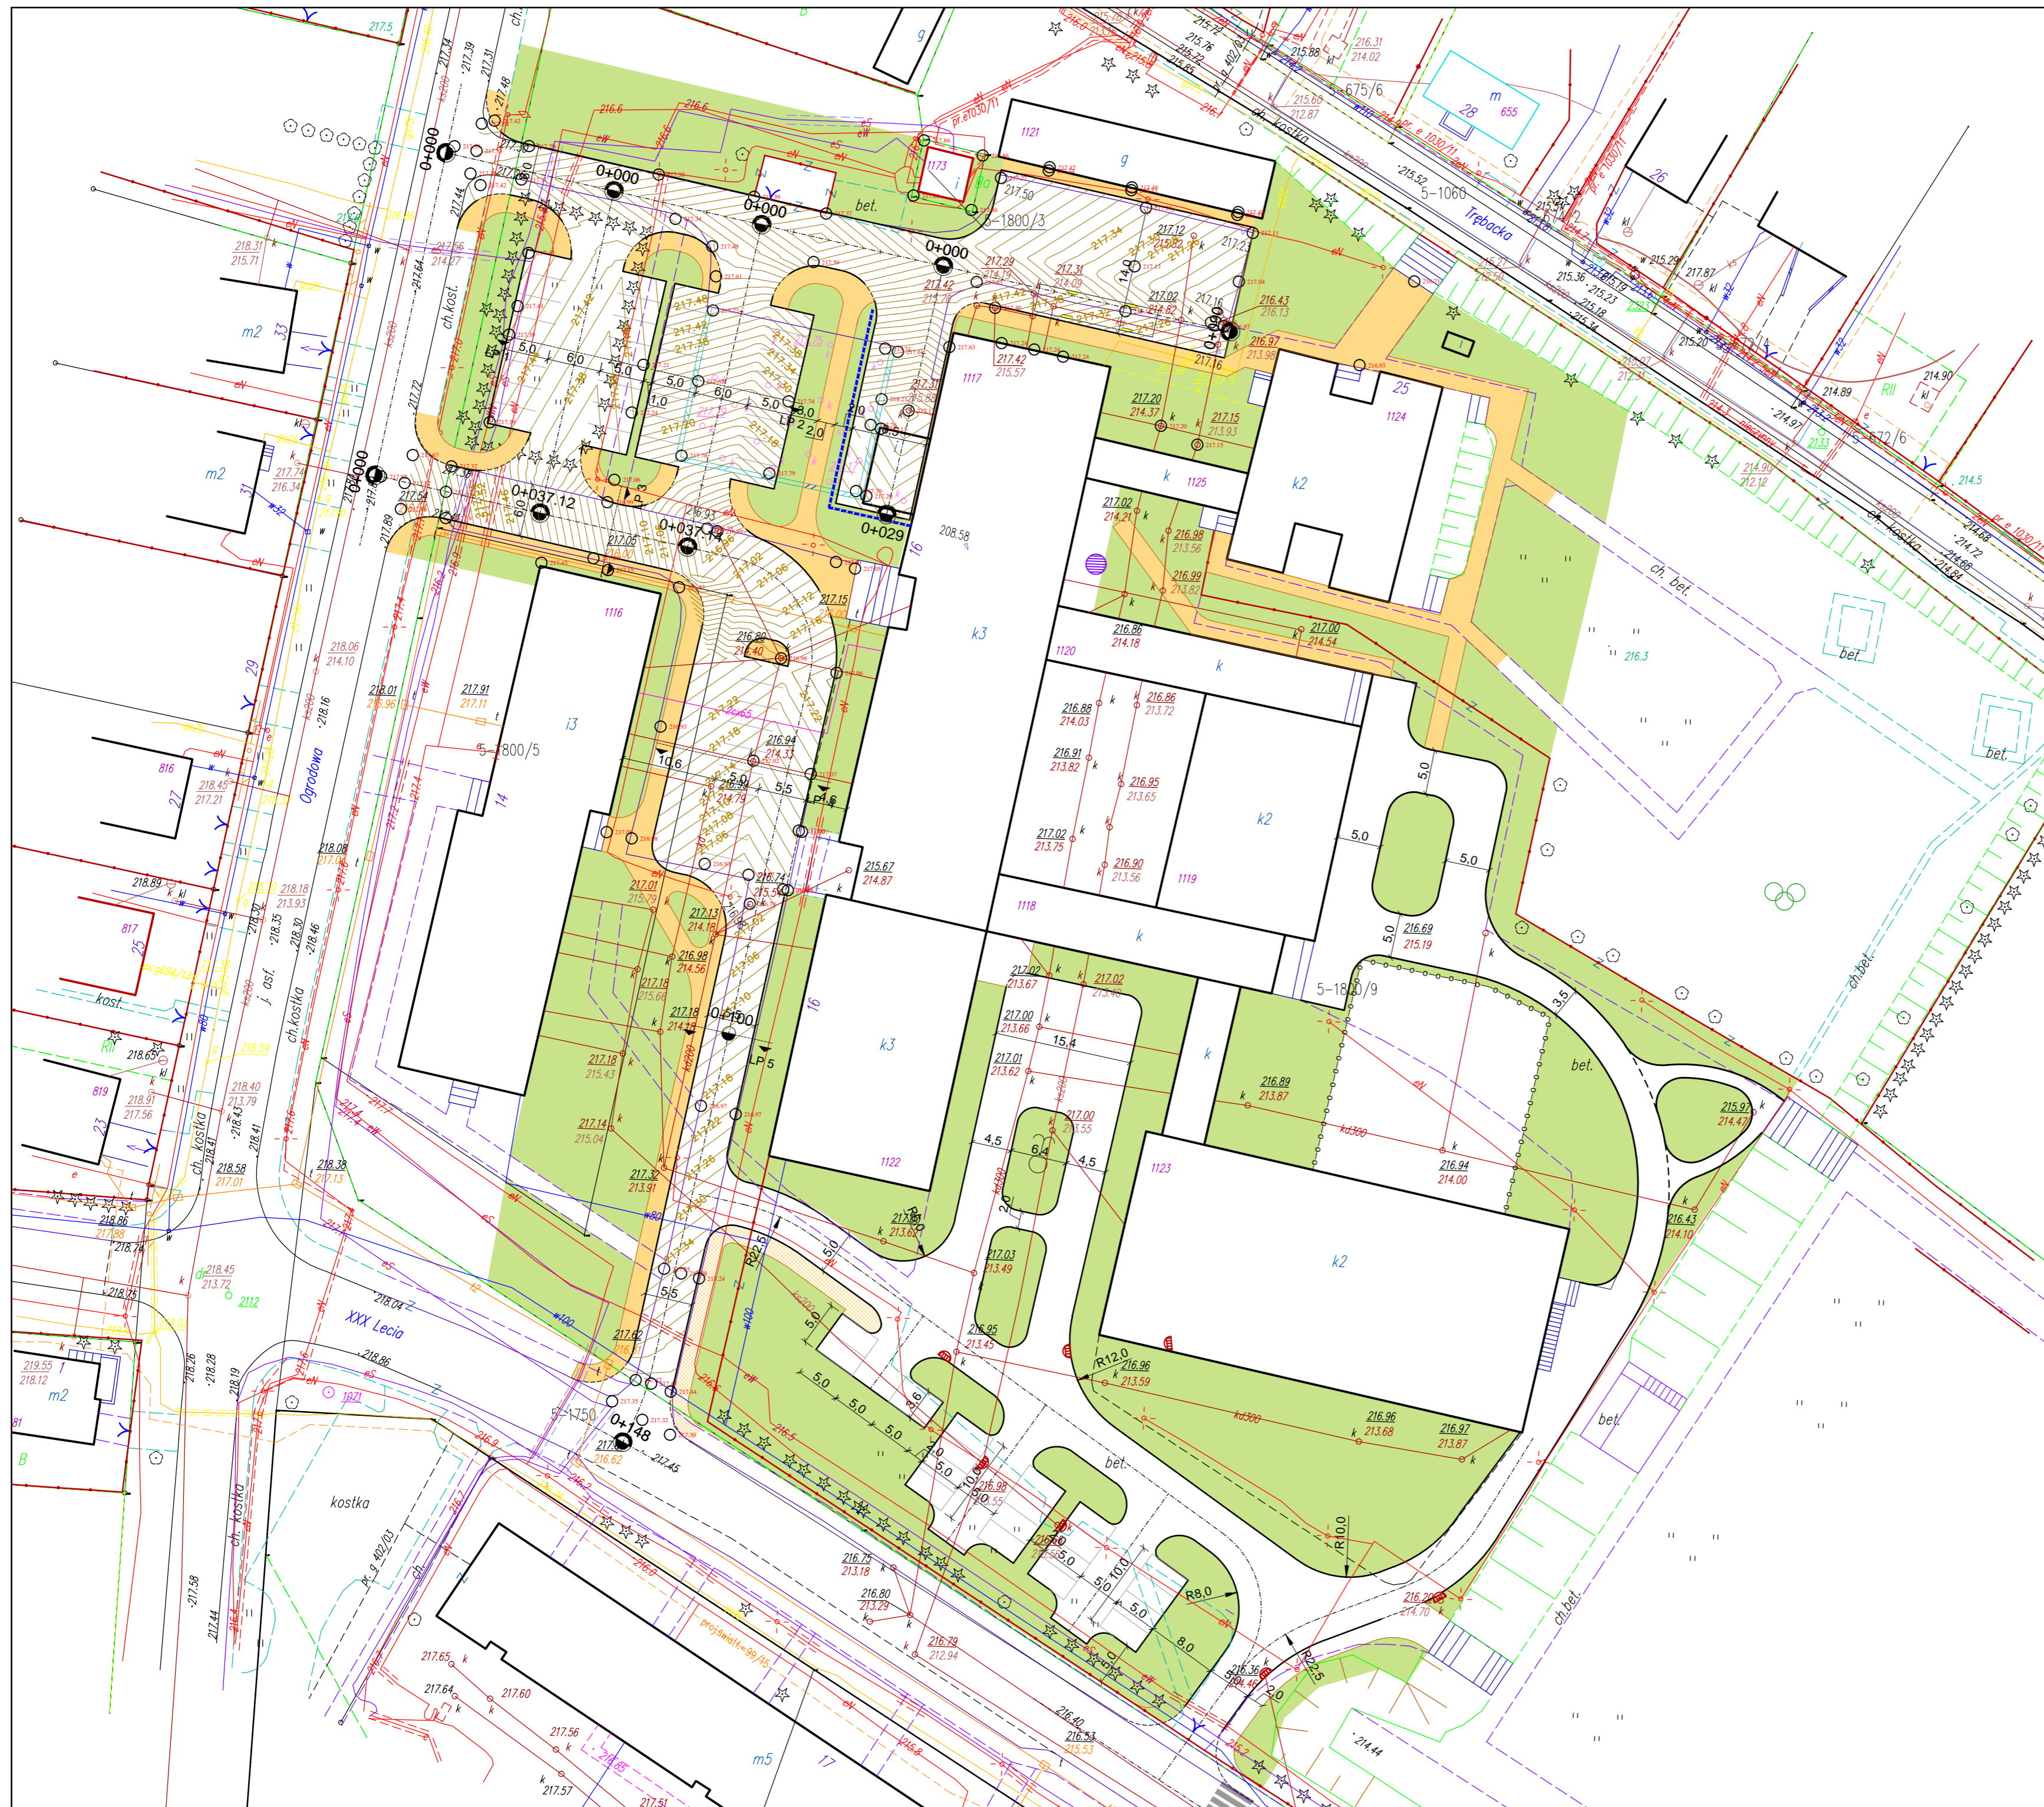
217.5
ch.
217.34
217.39
217.31
217.48
g
216.6
216.6
pr.e1030/11
1121
g
1173
675/6
28
m
655
216.31
214.02
215.88
215.76
215.72
215.85
ch. kostka
5-1060
Trębacka
26
0+000
0+000
0+000
0+000
bet.
5-1800/3
217.50
217.29
217.42
217.31
217.12
217.02
217.16
217.23
216.43
216.13
216.97
213.98
217.42
215.57
1117
217.20
214.37
217.15
213.93
1124
25
k2
1125
k
218.31
215.71
m2
33
ch.kost.
m2
31
217.74
216.34
217.54
0+037.12
0+037.14
0+029
LP 2
LP 3
5.0
6.0
5.0
5.0
6.0
5.0
1.0
8.0
2.0
208.58
217.05
216.80
214.40
217.15
k3
217.02
214.21
216.98
213.56
216.99
213.82
216.86
214.18
217.00
214.54
1120
k
i3
1116
217.91
217.11
218.01
218.06
214.10
5-1800/5
14
Ogrodowa
29
816
218.45
217.21
27
216.88
214.03
216.86
213.72
216.91
213.82
216.95
213.65
k2
217.02
213.75
216.90
213.56
1119
1118
k
5.0
5.0
5.0
5.0
216.69
215.19
216.94
214.33
216.94
214.79
10.6
5.0
5.5
LP 4
215.67
214.87
216.74
215.54
218.08
217.04
218.18
213.93
218.89
817
25
kost.
217.01
215.79
217.13
214.18
216.98
214.56
217.18
215.66
217.18
214.15
0+100
LP 5
217.18
215.43
217.14
215.04
217.32
213.91
16
k3
1122
217.02
213.67
217.02
213.49
217.00
213.66
15.4
217.01
213.62
217.00
213.55
6.4
4.5
4.5
5-1800/9
3.5
bet.
216.89
213.87
216.94
214.00
1123
k2
215.97
214.47
216.43
214.10
218.65
819
23
218.91
217.56
218.40
213.79
218.58
217.01
218.38
217.13
218.86
217.58
218.74
218.45
213.72
2112
218.75
218.04
XXX Lecia
218.86
219.55
218.12
m2
1071
R22.5
5.0
5.0
5.5
217.62
217.03
213.49
216.95
213.45
R12.0
216.96
213.59
216.96
213.68
216.97
213.87
R10.0
5.0
5.0
5.0
5.0
5.0
10.0
5.0
216.98
215.55
bet.
10.0
5.0
5.0
R8.0
8.0
216.75
213.18
216.80
213.29
216.79
212.94
5-1750
0+148
217.45
kostka
ch. kostka
pr.g.402/03
217.58
217.44
217.65
217.64
217.60
217.56
217.57
217.51
m5
17
projwiatt-96/15
216.40
216.53
215.53
216.36
214.46
R22.5
2.0
216.20
214.70
214.44
ch.bet.
bet.
bet.
216.3
ch. bet.
bet.
bet.
ch. kostka
214.5
672/6
214.90
RII
214.89
214.97
215.29
217.87
215.36
215.23
215.18
215.20
215.52
ch.bet.
j. asf.
ch.kostka
RII
B
B